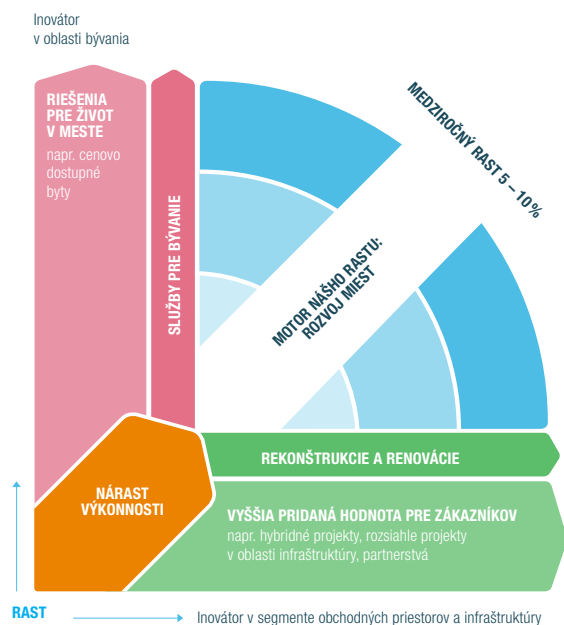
Inovátor
v oblasti bývania

RIEŠENIA PRE ŽIVOT V MESTE
napr. cenovo dostupné byty

SLUŽBY PRE BÝVANIE

MEDZIROČNÝ RAST 5 – 10%

MOTOR NÁŠHO RASTU: ROZVOJ MIEST

REKONŠTRUKCIE A RENOVÁCIE

NÁRAST VÝKONNOSTI

VYŠŠIA PRIDANÁ HODNOTA PRE ZÁKAZNÍKOV
napr. hybridné projekty, rozsiahle projekty v oblasti infraštruktúry, partnerstvá

RAST

Inovátor v segmente obchodných priestorov a infraštruktúry